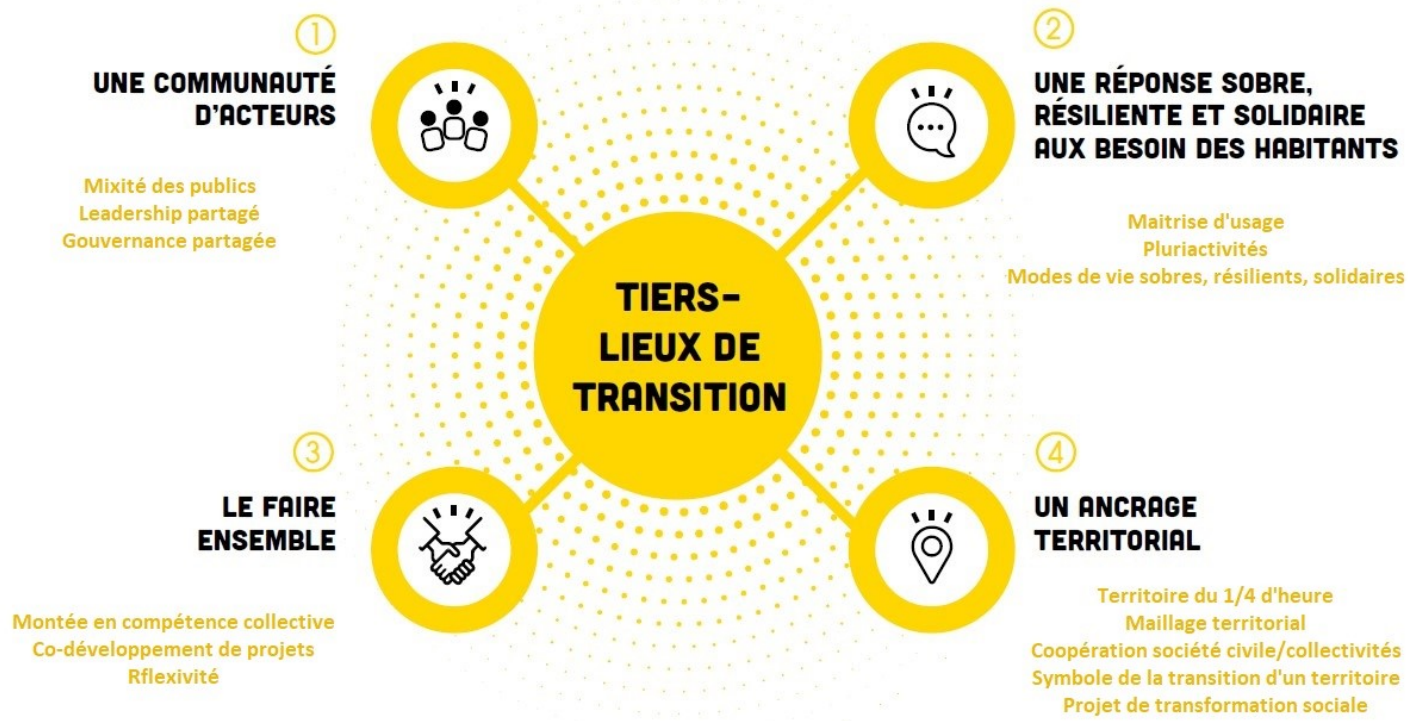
1

UNE COMMUNAUTÉ D'ACTEURS

Mixité des publics
Leadership partagé
Gouvernance partagée

2

UNE RÉPONSE SOBRE, RÉSILIENTE ET SOLIDAIRE AUX BESOIN DES HABITANTS

Maitrise d'usage
Pluriactivités
Modes de vie sobres, résilients, solidaires

TIERS-LIEUX DE TRANSITION

3

LE FAIRE ENSEMBLE

Montée en compétence collective
Co-développement de projets
Rflexivité

4

UN ANCRAGE TERRITORIAL

Territoire du 1/4 d'heure
Maillage territorial
Coopération société civile/collectivités
Symbole de la transition d'un territoire
Projet de transformation sociale